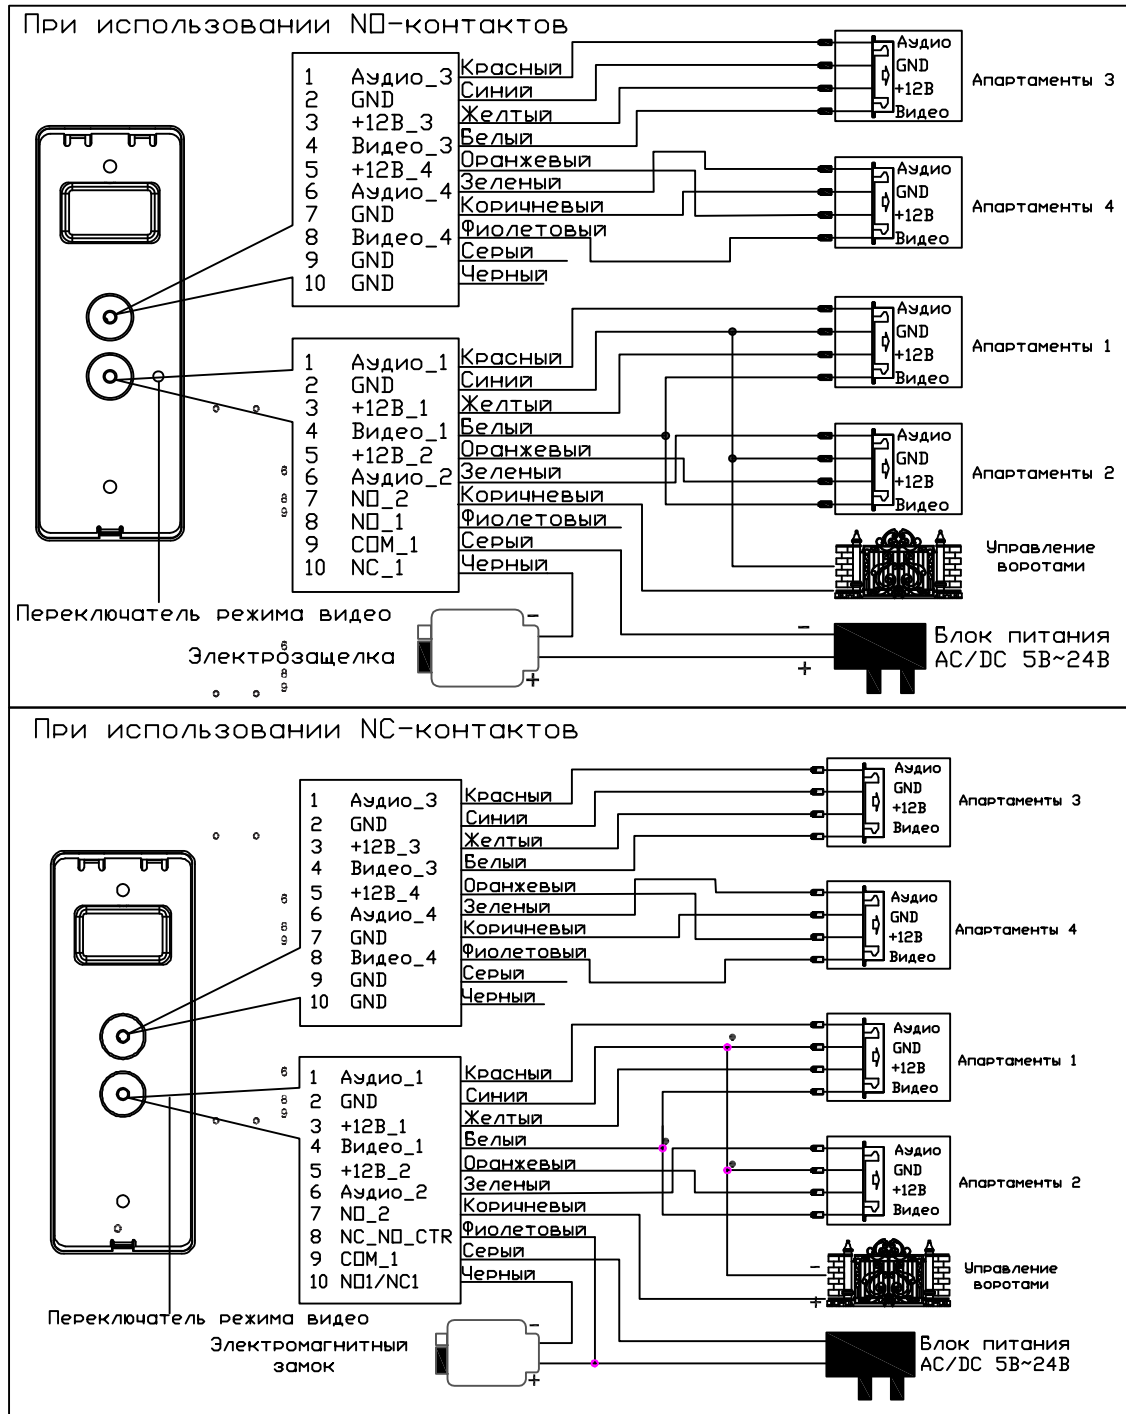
При использовании NO-контактов

1 Аудио_3
2 GND
3 +12В_3
4 Видео_3
5 +12В_4
6 Аудио_4
7 GND
8 Видео_4
9 GND
10 GND

Красный
Синий
Желтый
Белый
Оранжевый
Зеленый
Коричневый
Фиолетовый
Серый
Черный

Аудио
GND
+12В
Видео
Апартаменты 3

Аудио
GND
+12В
Видео
Апартаменты 4

1 Аудио_1
2 GND
3 +12В_1
4 Видео_1
5 +12В_2
6 Аудио_2
7 NO_2
8 NO_1
9 COM_1
10 NC_1

Красный
Синий
Желтый
Белый
Оранжевый
Зеленый
Коричневый
Фиолетовый
Серый
Черный

Аудио
GND
+12В
Видео
Апартаменты 1

Аудио
GND
+12В
Видео
Апартаменты 2

Управление воротами

Переключатель режима видео

Электрозащелка

-
+

-
+
Блок питания
AC/DC 5В~24В

При использовании NC-контактов

1 Аудио_3
2 GND
3 +12В_3
4 Видео_3
5 +12В_4
6 Аудио_4
7 GND
8 Видео_4
9 GND
10 GND

Красный
Синий
Желтый
Белый
Оранжевый
Зеленый
Коричневый
Фиолетовый
Серый
Черный

Аудио
GND
+12В
Видео
Апартаменты 3

Аудио
GND
+12В
Видео
Апартаменты 4

1 Аудио_1
2 GND
3 +12В_1
4 Видео_1
5 +12В_2
6 Аудио_2
7 NO_2
8 NC_NO_CTR
9 COM_1
10 NO1/NC1

Красный
Синий
Желтый
Белый
Оранжевый
Зеленый
Коричневый
Фиолетовый
Серый
Черный

Аудио
GND
+12В
Видео
Апартаменты 1

Аудио
GND
+12В
Видео
Апартаменты 2

-
+
Управление воротами

Переключатель режима видео

Электромагнитный замок

-
+

Блок питания
AC/DC 5В~24В